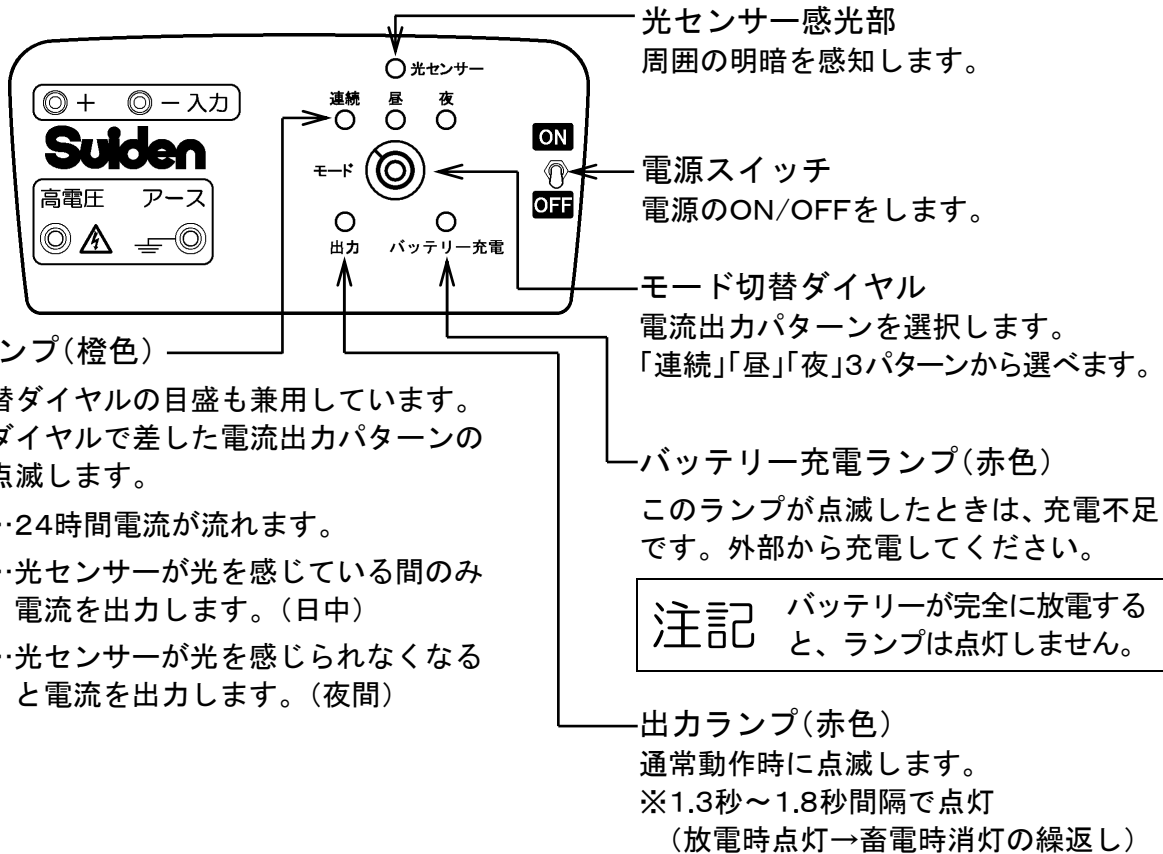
◎＋　◎－入力

Suiden

高電圧　アース

光センサー

連続　昼　夜

モード

ON

OFF

出力　バッテリー充電

光センサー感光部
周囲の明暗を感知します。

電源スイッチ
電源のON/OFFをします。

モード切替ダイヤル
電流出力パターンを選択します。
「連続」「昼」「夜」3パターンから選べます。

ンプ(橙色)

替ダイヤルの目盛も兼用しています。
ダイヤルで差した電流出力パターンの
点滅します。

…24時間電流が流れます。

…光センサーが光を感じている間のみ電流を出力します。（日中）

…光センサーが光を感じられなくなると電流を出力します。（夜間）

バッテリー充電ランプ(赤色)
このランプが点滅したときは、充電不足です。外部から充電してください。

注記　バッテリーが完全に放電すると、ランプは点灯しません。

出力ランプ(赤色)
通常動作時に点滅します。
※1.3秒～1.8秒間隔で点灯
（放電時点灯→畜電時消灯の繰返し）